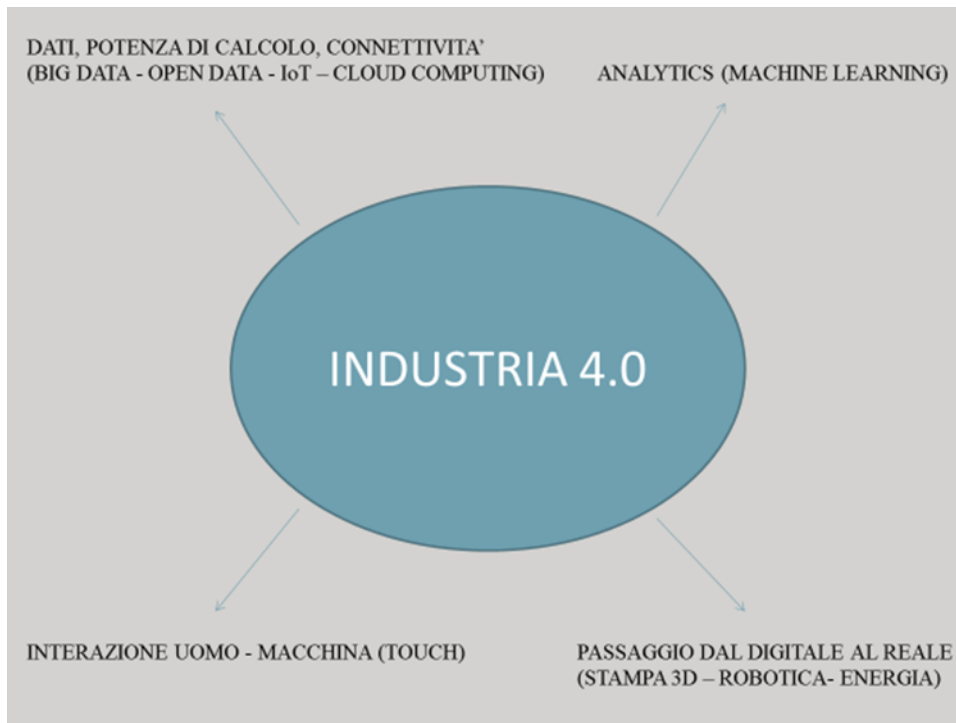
DATI, POTENZA DI CALCOLO, CONNETTIVITA'
(BIG DATA - OPEN DATA - IoT – CLOUD COMPUTING)

ANALYTICS (MACHINE LEARNING)

INDUSTRIA 4.0

INTERAZIONE UOMO - MACCHINA (TOUCH)

PASSAGGIO DAL DIGITALE AL REALE
(STAMPA 3D – ROBOTICA- ENERGIA)